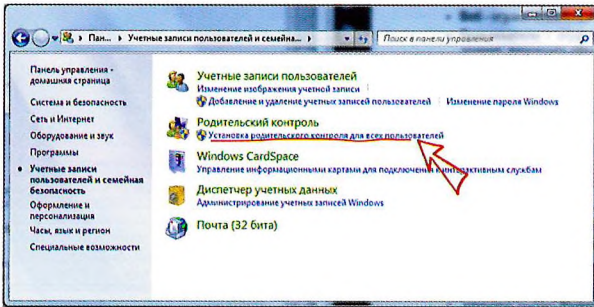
Пан... ▸ Учетные записи пользователей и семейна... ▸
Поиск в панели управления

Панель управления - домашняя страница
Система и безопасность
Сеть и Интернет
Оборудование и звук
Программы
Учетные записи пользователей и семейная безопасность
Оформление и персонализация
Часы, язык и регион
Специальные возможности

Учетные записи пользователей
Изменение изображения учетной записи
Добавление и удаление учетных записей пользователей
Изменение пароля Windows

Родительский контроль
Установка родительского контроля для всех пользователей

Windows CardSpace
Управление информационными картами для подключения к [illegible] службам

Диспетчер учетных данных
Администрирование учетных записей Windows

Почта (32 бита)